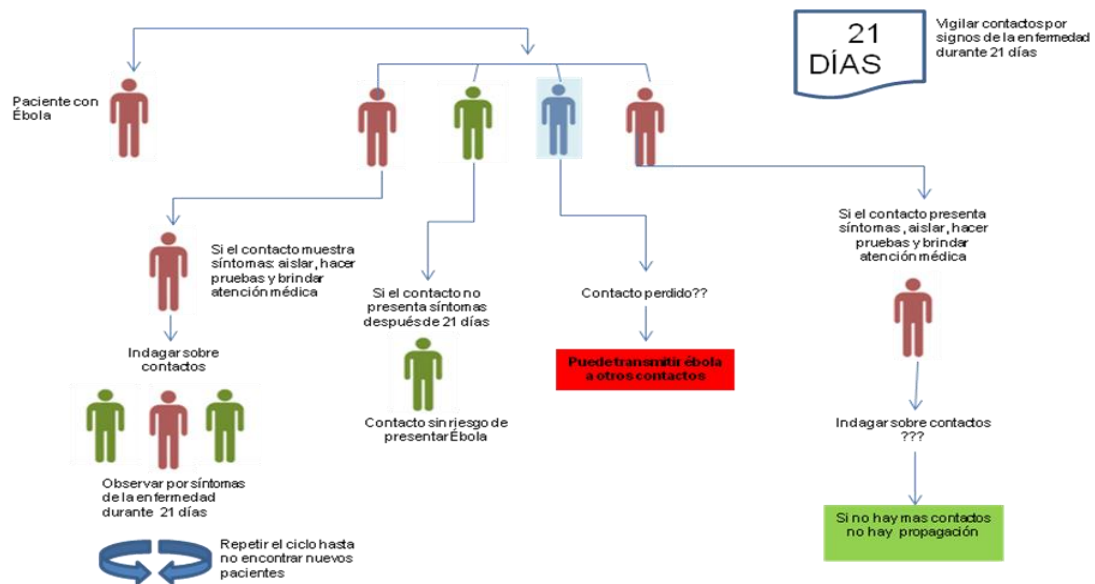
21 DÍAS

Vigilar contactos por signos de la enfermedad durante 21 días

Paciente con Ébola

Si el contacto muestra síntomas: aislar, hacer pruebas y brindar atención médica

Indagar sobre contactos

Observar por síntomas de la enfermedad durante 21 días

Repetir el ciclo hasta no encontrar nuevos pacientes

Si el contacto no presenta síntomas después de 21 días

Contacto sin riesgo de presentar Ébola

Contacto perdido??

Puede transmitir ébola a otros contactos

Si el contacto presenta síntomas, aislar, hacer pruebas y brindar atención médica

Indagar sobre contactos ???

Si no hay mas contactos no hay propagación